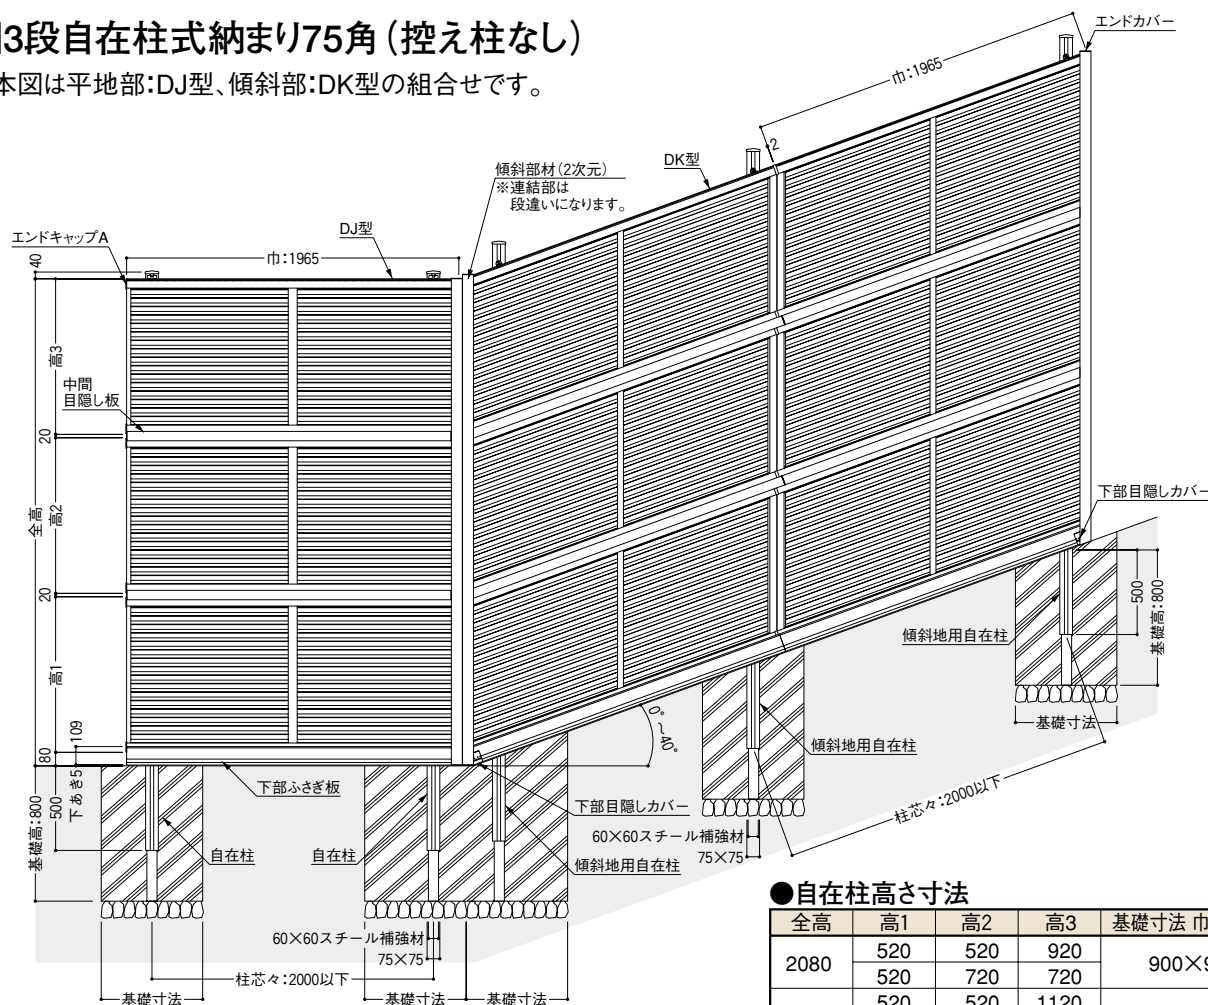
3段自在柱式納まり75角（控え柱なし）

本図は平地部:DJ型、傾斜部:DK型の組合せです。

エンドカバー
巾:1965
2
DK型
傾斜部材(2次元)
※連結部は段違いになります。
DJ型
エンドキャップA
巾:1965
40
高3
中間目隠し板
20
全高
高2
20
高1
109
80
下あき5
500
基礎高:800
下部ふさぎ板
自在柱
自在柱
下部目隠しカバー
60×60スチール補強材
75×75
傾斜地用自在柱
傾斜地用自在柱
0°〜40°
傾斜地用自在柱
下部目隠しカバー
500
基礎高:800
基礎寸法
柱芯々:2000以下
60×60スチール補強材
75×75
柱芯々:2000以下
基礎寸法
基礎寸法
基礎寸法

●自在柱高さ寸法

| 全高 | 高1 | 高2 | 高3 | 基礎寸法 巾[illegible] |
|---|---|---|---|---|
| 2080 | 520 | 520 | 920 | 900×9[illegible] |
| | 520 | 720 | 720 | |
| | 520 | 520 | 1120 | |